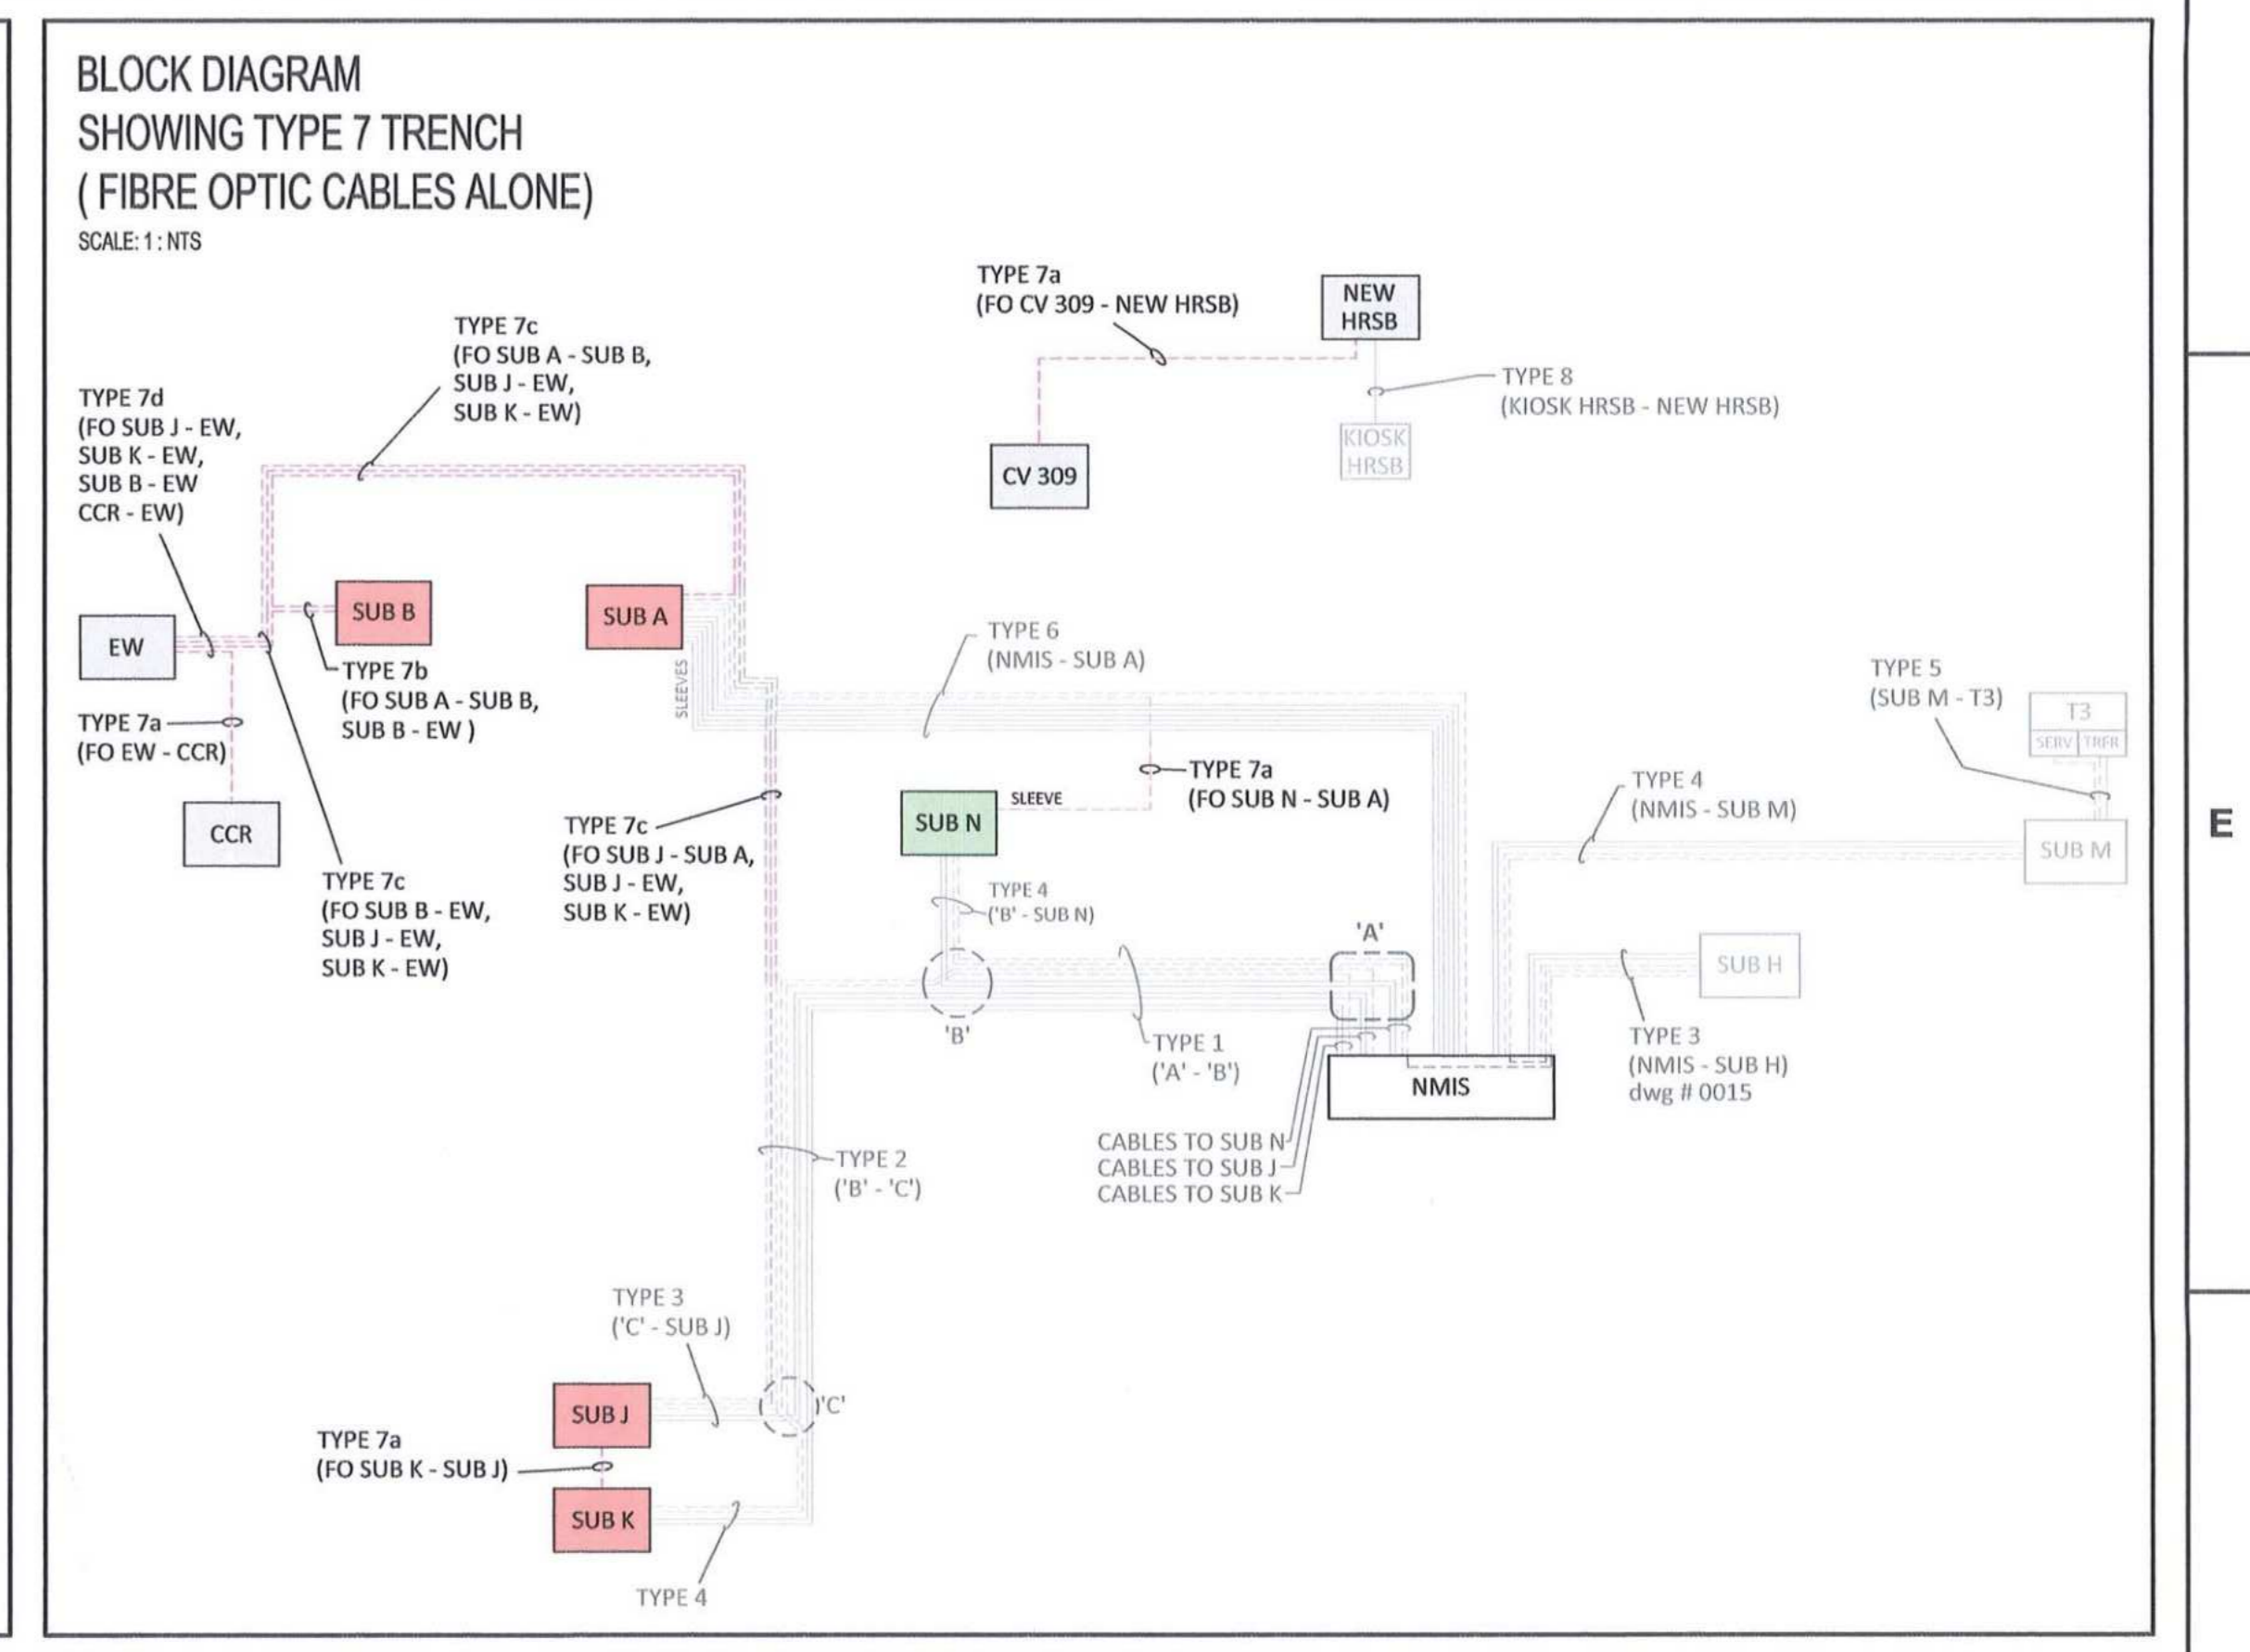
BLOCK DIAGRAM
SHOWING TYPE 7 TRENCH
( FIBRE OPTIC CABLES ALONE)
SCALE: 1 : NTS

TYPE 7a
(FO CV 309 - NEW HRSB)

NEW HRSB

TYPE 8
(KIOSK HRSB - NEW HRSB)

KIOSK HRSB

CV 309

TYPE 7c
(FO SUB A - SUB B,
SUB J - EW,
SUB K - EW)

TYPE 7d
(FO SUB J - EW,
SUB K - EW,
SUB B - EW
CCR - EW)

SUB B

SUB A

EW

TYPE 7b
(FO SUB A - SUB B,
SUB B - EW )

SLEEVES

TYPE 6
(NMIS - SUB A)

TYPE 5
(SUB M - T3)

T3
SERV TRFR

TYPE 7a
(FO EW - CCR)

CCR

TYPE 7a
(FO SUB N - SUB A)

SUB N

SLEEVE

TYPE 4
(NMIS - SUB M)

SUB M

E

TYPE 7c
(FO SUB J - SUB A,
SUB J - EW,
SUB K - EW)

TYPE 7c
(FO SUB B - EW,
SUB J - EW,
SUB K - EW)

TYPE 4
('B' - SUB N)

'A'

SUB H

'B'

TYPE 1
('A' - 'B')

NMIS

TYPE 3
(NMIS - SUB H)
dwg # 0015

CABLES TO SUB N
CABLES TO SUB J
CABLES TO SUB K

TYPE 2
('B' - 'C')

TYPE 3
('C' - SUB J)

SUB J

'C'

TYPE 7a
(FO SUB K - SUB J)

SUB K

TYPE 4